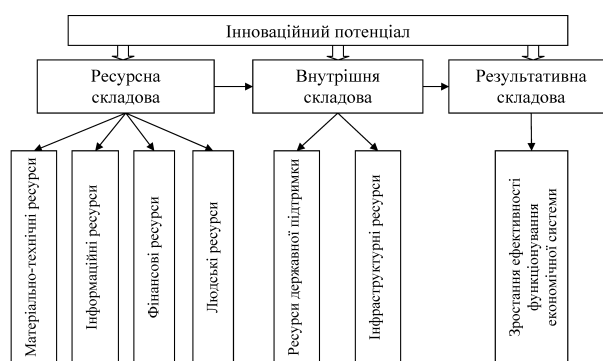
Інноваційний потенціал

Ресурсна складова

Внутрішня складова

Результативна складова

Матеріально-технічні ресурси

Інформаційні ресурси

Фінансові ресурси

Людські ресурси

Ресурси державної підтримки

Інфраструктурні ресурси

Зростання ефективності функціонування економічної системи